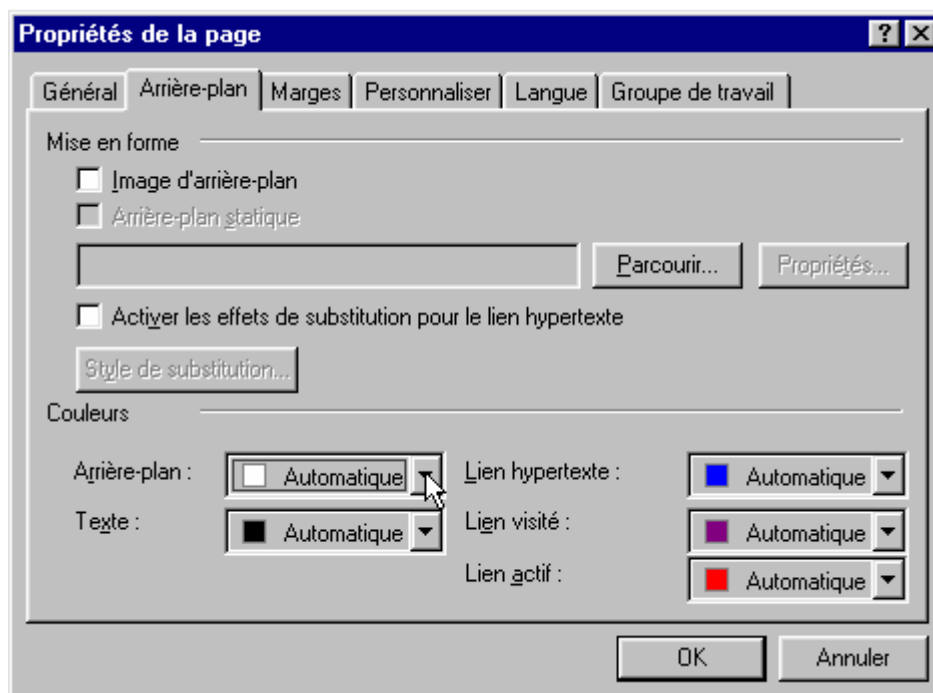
Propriétés de la page

? X

Général | Arrière-plan | Marges | Personnaliser | Langue | Groupe de travail

Mise en forme

Image d'arrière-plan

Arrière-plan statique

Parcourir... | Propriétés...

Activer les effets de substitution pour le lien hypertexte

Style de substitution...

Couleurs

Arrière-plan : Automatique

Texte : Automatique

Lien hypertexte : Automatique

Lien visité : Automatique

Lien actif : Automatique

OK | Annuler